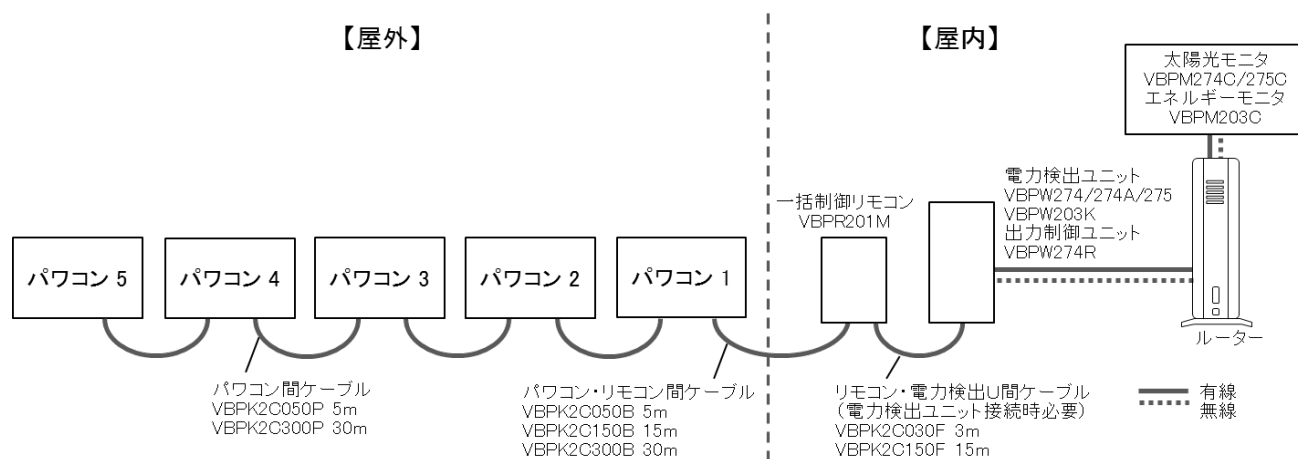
【屋外】

【屋内】

太陽光モニタ
VBPM274C/275C
エネルギーモニタ
VBPM203C

電力検出ユニット
VBPW274/274A/275
VBPW203K
出力制御ユニット
VBPW274R

一括制御リモコン
VBPR201M

パワコン 5

パワコン 4

パワコン 3

パワコン 2

パワコン 1

ルーター

パワコン間ケーブル
VBPK2C050P 5m
VBPK2C300P 30m

パワコン・リモコン間ケーブル
VBPK2C050B 5m
VBPK2C150B 15m
VBPK2C300B 30m

リモコン・電力検出U間ケーブル
（電力検出ユニット接続時必要）
VBPK2C030F 3m
VBPK2C150F 15m

有線
無線